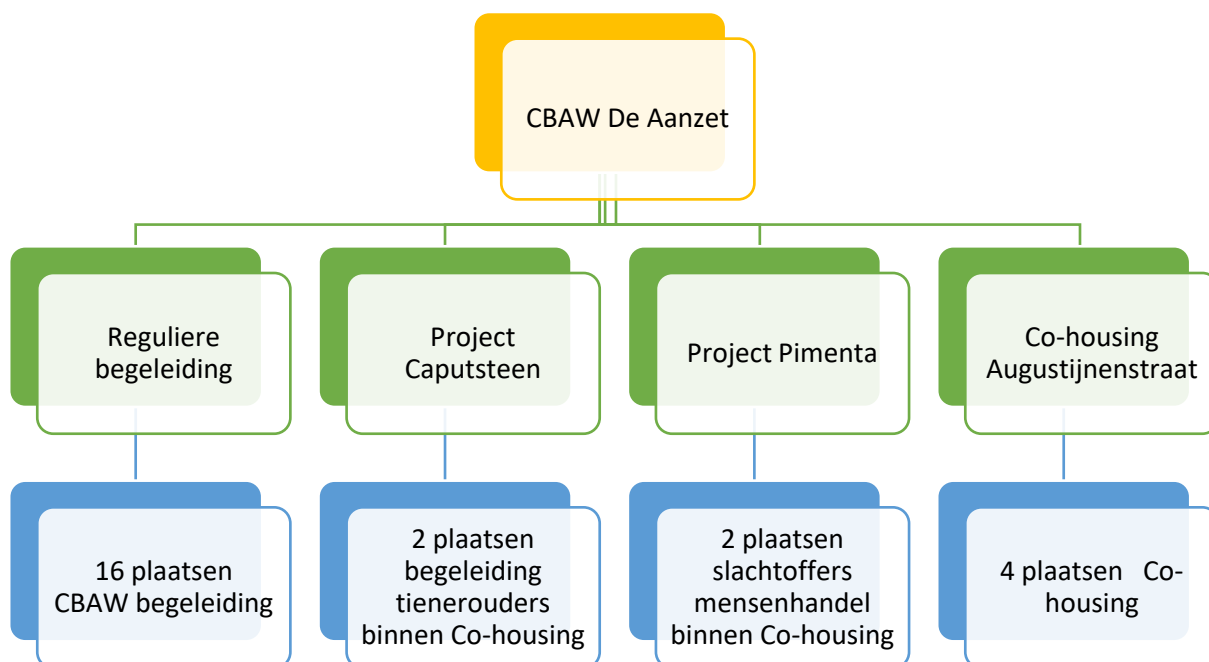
CBAW De Aanzet

Reguliere begeleiding

Project Caputsteen

Project Pimenta

Co-housing Augustijnenstraat

16 plaatsen CBAW begeleiding

2 plaatsen begeleiding tienerouders binnen Co-housing

2 plaatsen slachtoffers mensenhandel binnen Co-housing

4 plaatsen Co-housing